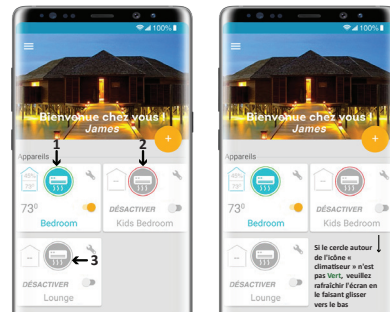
100%

Bienvenue chez vous
James

+

Appareils

1

2

40%
73°

73°

Bedroom

DÉSACTIVER

Kids Bedroom

DÉSACTIVER

3

Lounge

100%

Bienvenue chez vous
James

+

Appareils

40%
73°

73°

Bedroom

DÉSACTIVER

Kids Bedroom

DÉSACTIVER

Lounge

Si le cercle autour de l'icône « climatiseur » n'est pas Vert, veuillez rafraîchir l'écran en le faisant glisser vers le bas